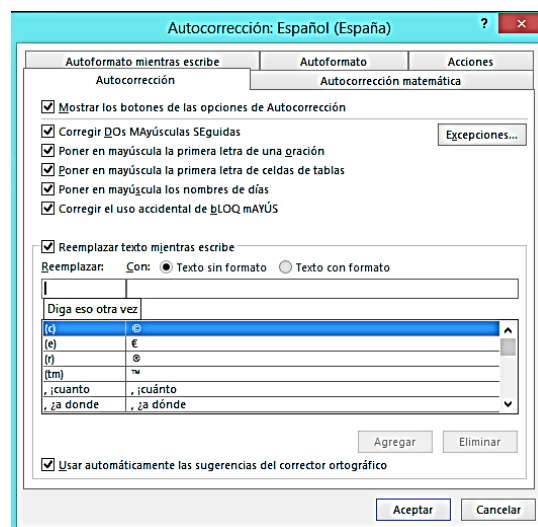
Autocorrección: Español (España)

?

Autoformato mientras escribe | Autoformato | Acciones
Autocorrección | Autocorrección matemática

Mostrar los botones de las opciones de Autocorrección

Corregir DOs MAyúsculas SEguidas
Excepciones...
Poner en mayúscula la primera letra de una oración
Poner en mayúscula la primera letra de celdas de tablas
Poner en mayúscula los nombres de días
Corregir el uso accidental de bLOQ mAYÚS

Reemplazar texto mientras escribe
Reemplazar: Con: Texto sin formato Texto con formato

Diga eso otra vez

| | |
|---|---|
| (c) | © |
| (e) | € |
| (r) | ® |
| (tm) | ™ |
| , ¡cuanto | , ¡cuánto |
| , ¿a donde | , ¿a dónde |

Agregar Eliminar

Usar automáticamente las sugerencias del corrector ortográfico

Aceptar Cancelar